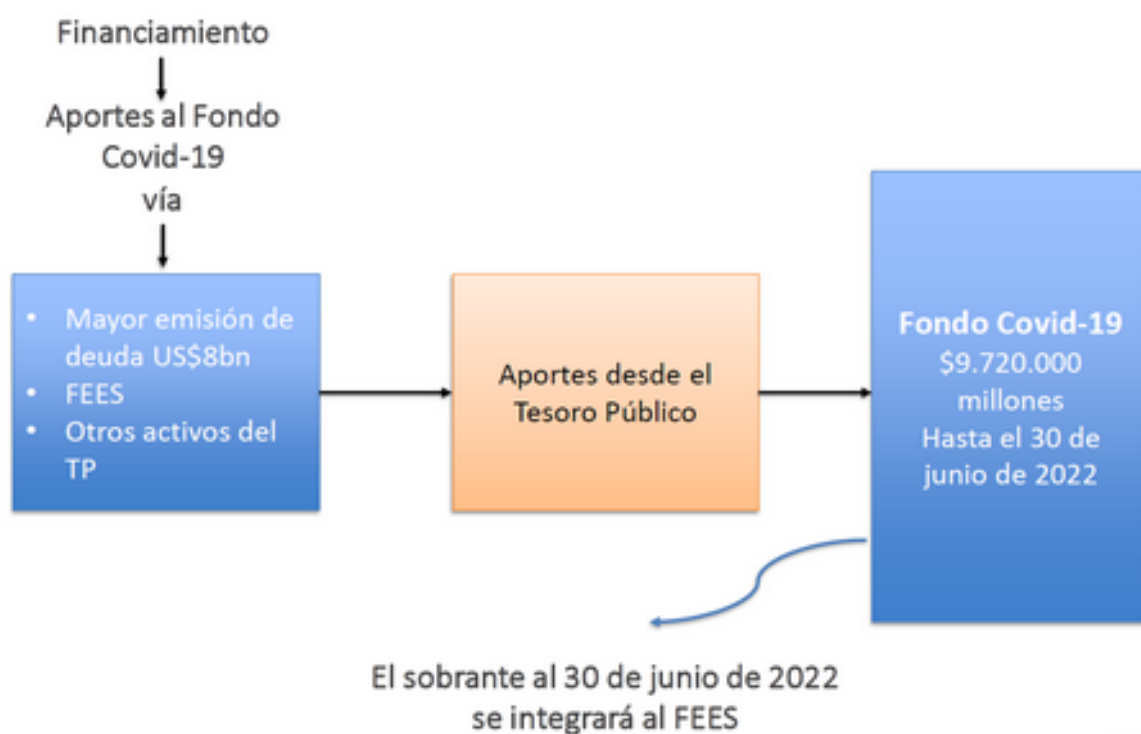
Financiamiento

Aportes al Fondo Covid-19 vía

- Mayor emisión de deuda US$8bn
- FEES
- Otros activos del TP

Aportes desde el Tesoro Público

**Fondo Covid-19**
$9.720.000 millones
Hasta el 30 de junio de 2022

El sobrante al 30 de junio de 2022 se integrará al FEES